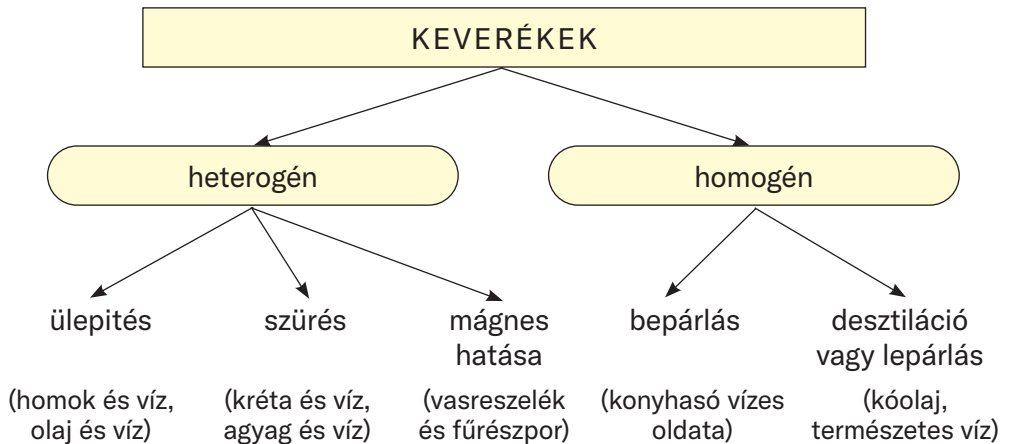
KEVERÉKEK

heterogén

homogén

ülepités

(homok és víz, olaj és víz)

szürés

(kréta és víz, agyag és víz)

mágnes hatása

(vasreszelék és fűrészpor)

bepárlás

(konyhasó vízes oldata)

desztiláció vagy lepárlás

(kóolaj, természetes víz)